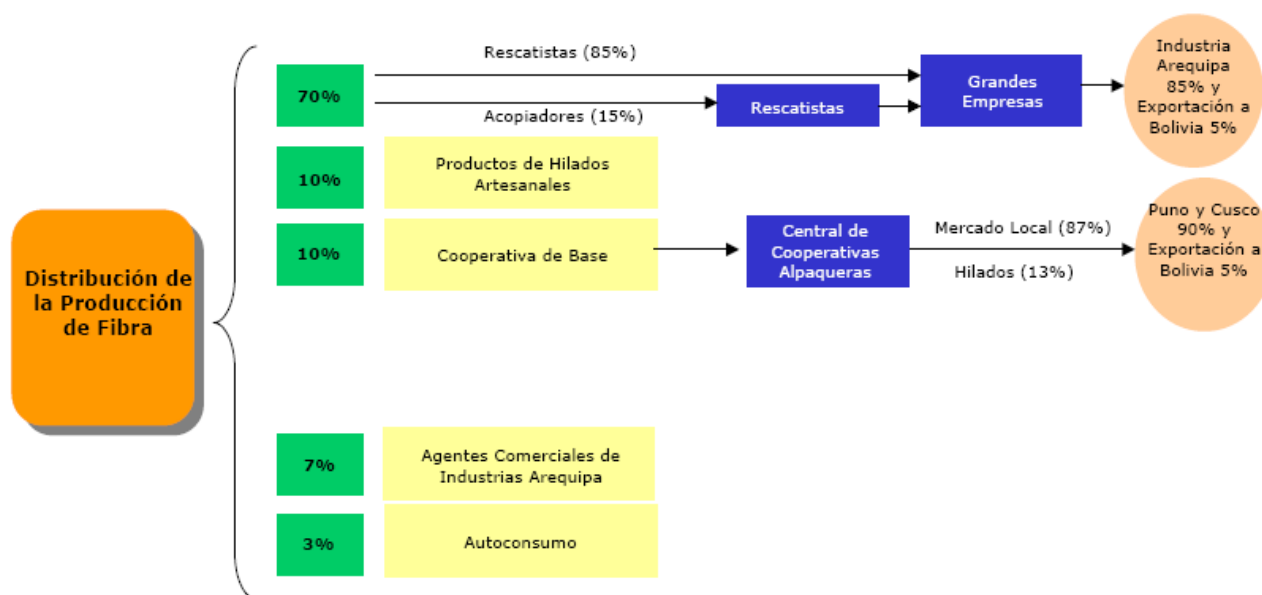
Distribución de la Producción de Fibra

70%

Rescatistas (85%)

Acopiadores (15%)

Rescatistas

Grandes Empresas

Industria Arequipa 85% y Exportación a Bolivia 5%

10%

Productos de Hilados Artesanales

10%

Cooperativa de Base

Central de Cooperativas Alpaqueras

Mercado Local (87%)

Hilados (13%)

Puno y Cusco 90% y Exportación a Bolivia 5%

7%

Agentes Comerciales de Industrias Arequipa

3%

Autoconsumo